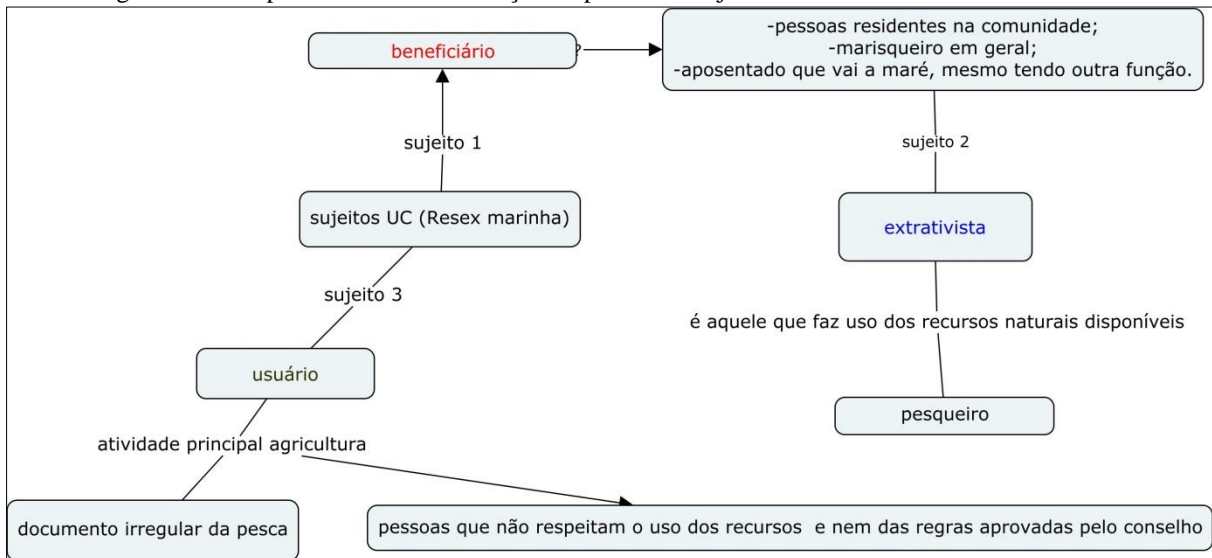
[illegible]

beneficiário

?

-pessoas residentes na comunidade;
-marisqueiro em geral;
-aposentado que vai a maré, mesmo tendo outra função.

sujeito 1

sujeito 2

sujeitos UC (Resex marinha)

extrativista

sujeito 3

é aquele que faz uso dos recursos naturais disponíveis

usuário

pesqueiro

atividade principal agricultura

documento irregular da pesca

pessoas que não respeitam o uso dos recursos e nem das regras aprovadas pelo conselho